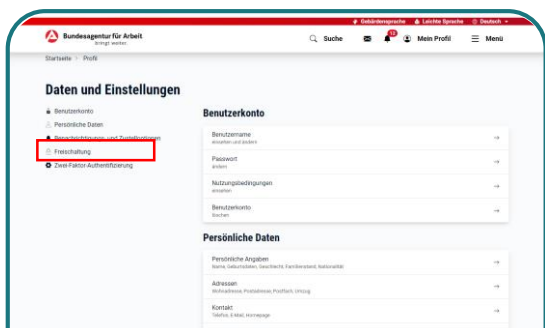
Gebärdensprache Leichte Sprache Deutsch

Bundesagentur für Arbeit
bringt weiter.

Suche Mein Profil Menü

Startseite > Profil

Daten und Einstellungen

Benutzerkonto
Persönliche Daten
Benachrichtigungen und Zustellpositionen
Freischaltung
Zwei-Faktor-Authentifizierung

Benutzerkonto

Benutzername
Ansehen und ändern

Passwort
ändern

Nutzungsbedingungen
ansehen

Benutzerkonto
löschen

Persönliche Daten

Persönliche Angaben
Name, Geburtsdaten, Geschlecht, Familienstand, Nationalität

Adressen
Wohnadresse, Postadresse, Postfach, Umzug

Kontakt
Telefon, E-Mail, Homepage